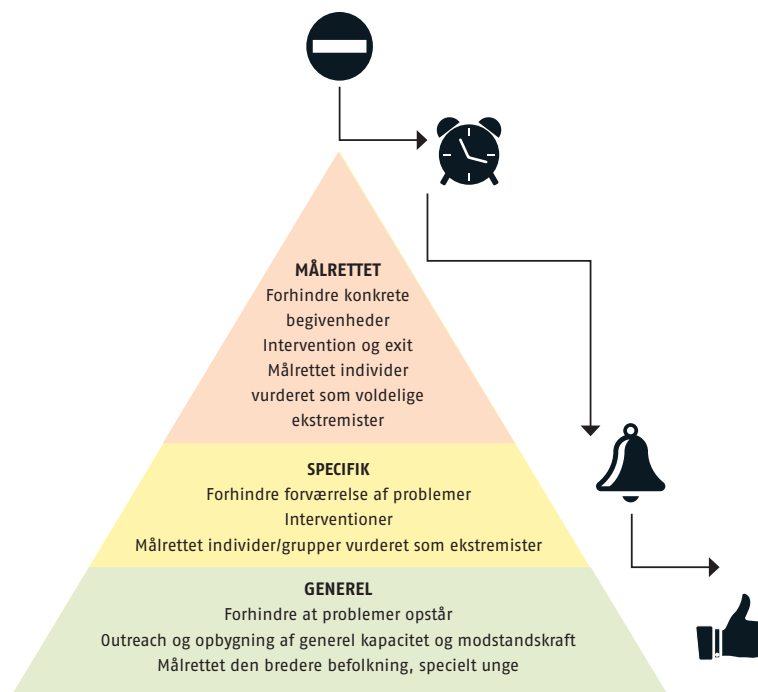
MÅLRETTET
Forhindre konkrete begivenheder
Intervention og exit
Målrettet individer vurderet som voldelige ekstremister

SPECIFIK
Forhindre forværrelse af problemer
Interventioner
Målrettet individer/grupper vurderet som ekstremister

GENEREL
Forhindre at problemer opstår
Outreach og opbygning af generel kapacitet og modstandskraft
Målrettet den bredere befolkning, specielt unge